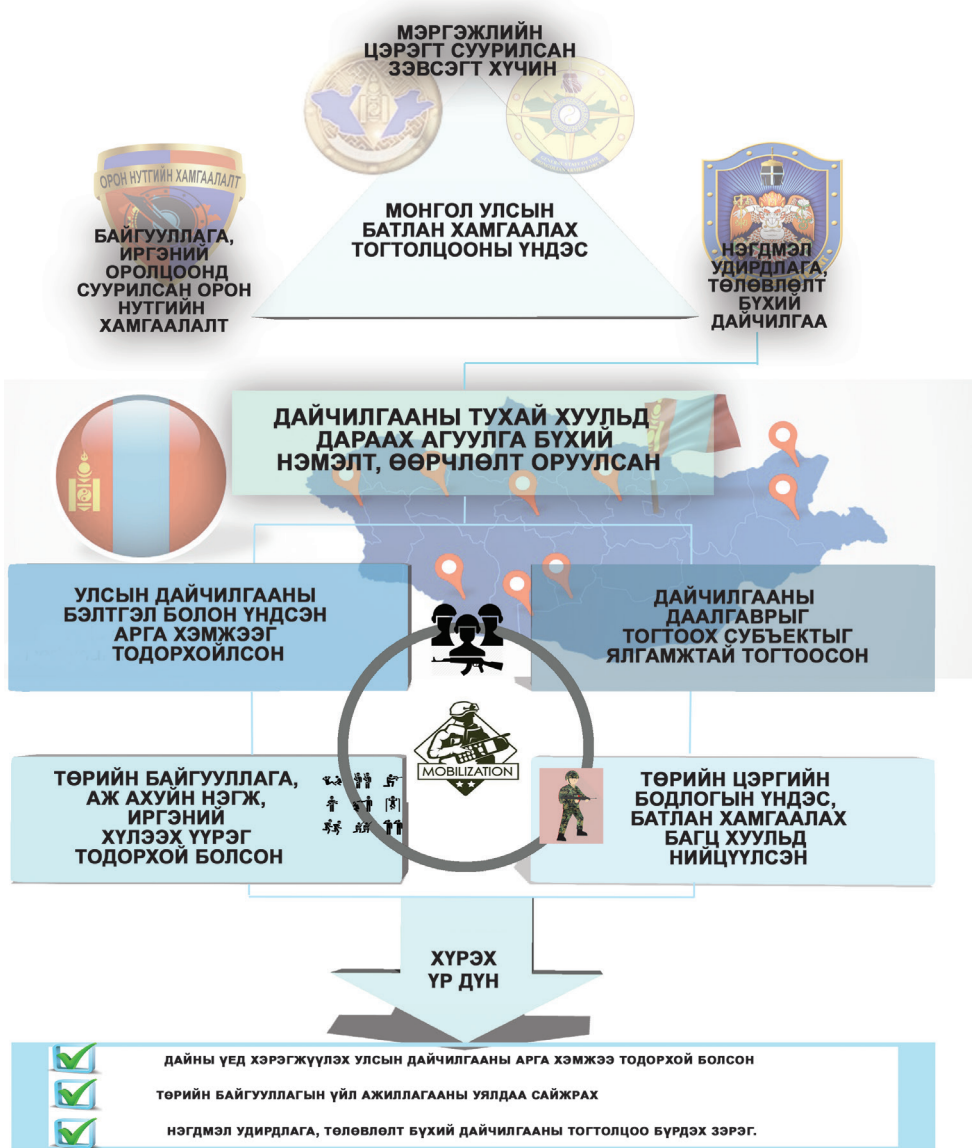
МЭРГЭЖЛИЙН ЦЭРЭГТ СУУРИЛСАН ЗЭВСЭГТ ХҮЧИН

ОРОН НУТГИЙН ХАМГААЛАЛТ

БАЙГУУЛЛАГА, ИРГЭНИЙ ОРОЛЦООНД СУУРИЛСАН ОРОН НУТГИЙН ХАМГААЛАЛТ

МОНГОЛ УЛСЫН БАТЛАН ХАМГААЛАХ ТОГТОЛЦООНЫ ҮНДЭС

НЭГДМЭЛ УДИРДЛАГА, ТӨЛӨВЛӨЛТ БҮХИЙ ДАЙЧИЛГАА

ДАЙЧИЛГААНЫ ТУХАЙ ХУУЛЬД ДАРААХ АГУУЛГА БҮХИЙ НЭМЭЛТ, ӨӨРЧЛӨЛТ ОРУУЛСАН

УЛСЫН ДАЙЧИЛГААНЫ БЭЛТГЭЛ БОЛОН ҮНДСЭН АРГА ХЭМЖЭЭГ ТОДОРХОЙЛСОН

ДАЙЧИЛГААНЫ ДААЛГАВРЫГ ТОГТООХ СУБЪЕКТЫГ ЯЛГАМЖТАЙ ТОГТООСОН

MOBILIZATION

ТӨРИЙН БАЙГУУЛЛАГА, АЖ АХУЙН НЭГЖ, ИРГЭНИЙ ХҮЛЭЭХ ҮҮРЭГ ТОДОРХОЙ БОЛСОН

ТӨРИЙН ЦЭРГИЙН БОДЛОГЫН ҮНДЭС, БАТЛАН ХАМГААЛАХ БАГЦ ХУУЛЬД НИЙЦҮҮЛСЭН

ХҮРЭХ ҮР ДҮН

ДАЙНЫ ҮЕД ХЭРЭГЖҮҮЛЭХ УЛСЫН ДАЙЧИЛГААНЫ АРГА ХЭМЖЭЭ ТОДОРХОЙ БОЛСОН

ТӨРИЙН БАЙГУУЛЛАГЫН ҮЙЛ АЖИЛЛАГААНЫ УЯЛДАА САЙЖРАХ

НЭГДМЭЛ УДИРДЛАГА, ТӨЛӨВЛӨЛТ БҮХИЙ ДАЙЧИЛГААНЫ ТОГТОЛЦОО БҮРДЭХ ЗЭРЭГ.